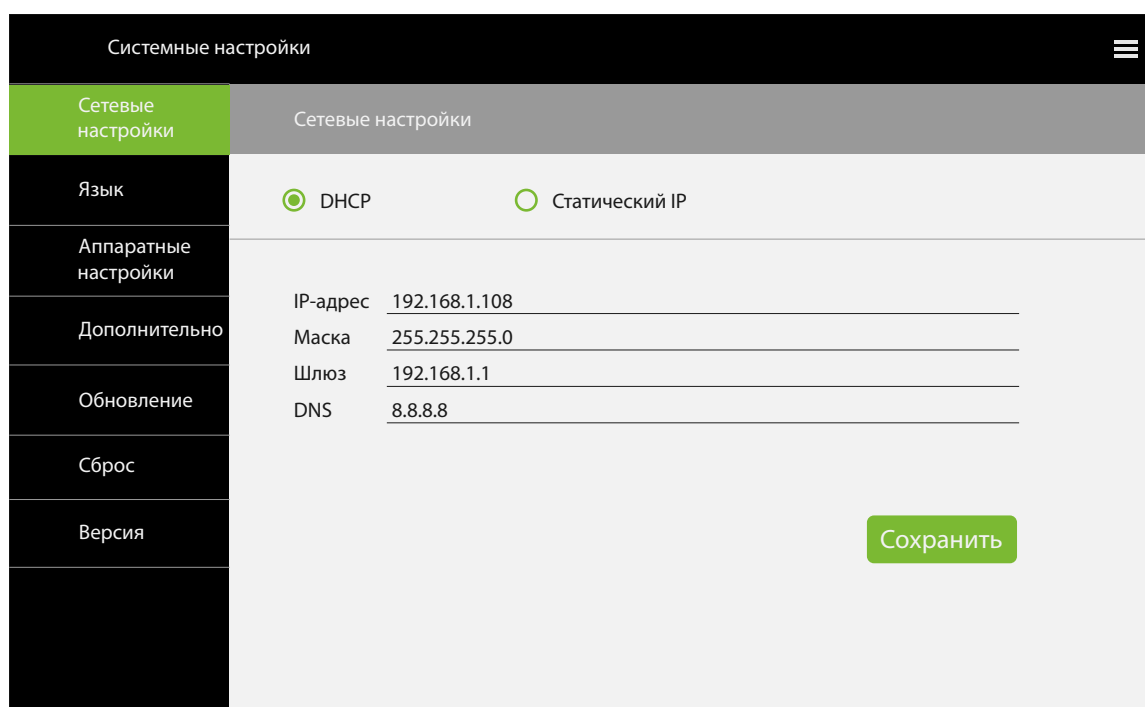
Системные настройки

Сетевые настройки

Язык

Аппаратные настройки

Дополнительно

Обновление

Сброс

Версия

Сетевые настройки

DHCP

Статический IP

IP-адрес 192.168.1.108

Маска 255.255.255.0

Шлюз 192.168.1.1

DNS 8.8.8.8

Сохранить